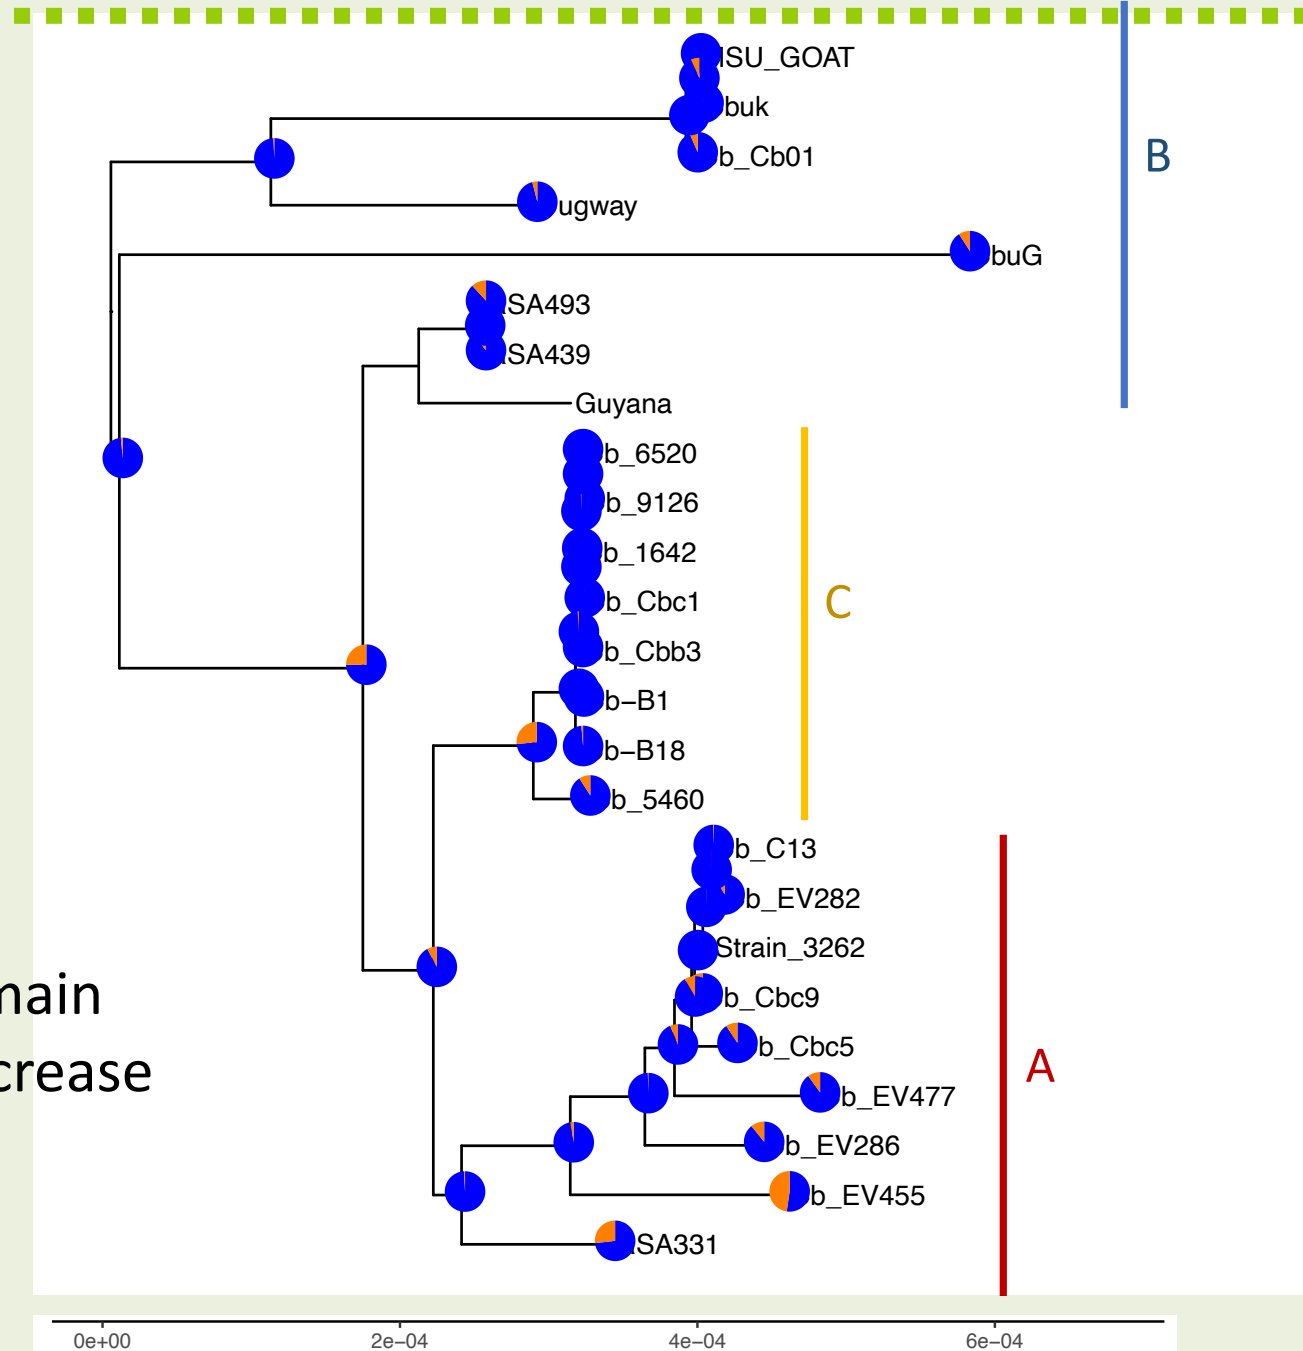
ISU_GOAT
buk
b_Cb01
ugway
buG
SA493
SA439
Guyana
b_6520
b_9126
b_1642
b_Cbc1
b_Cbb3
b–B1
b–B18
b_5460
b_C13
b_EV282
Strain_3262
b_Cbc9
b_Cbc5
b_EV477
b_EV286
b_EV455
SA331

B
C
A

nain
crease

0e+00
2e−04
4e−04
6e−04